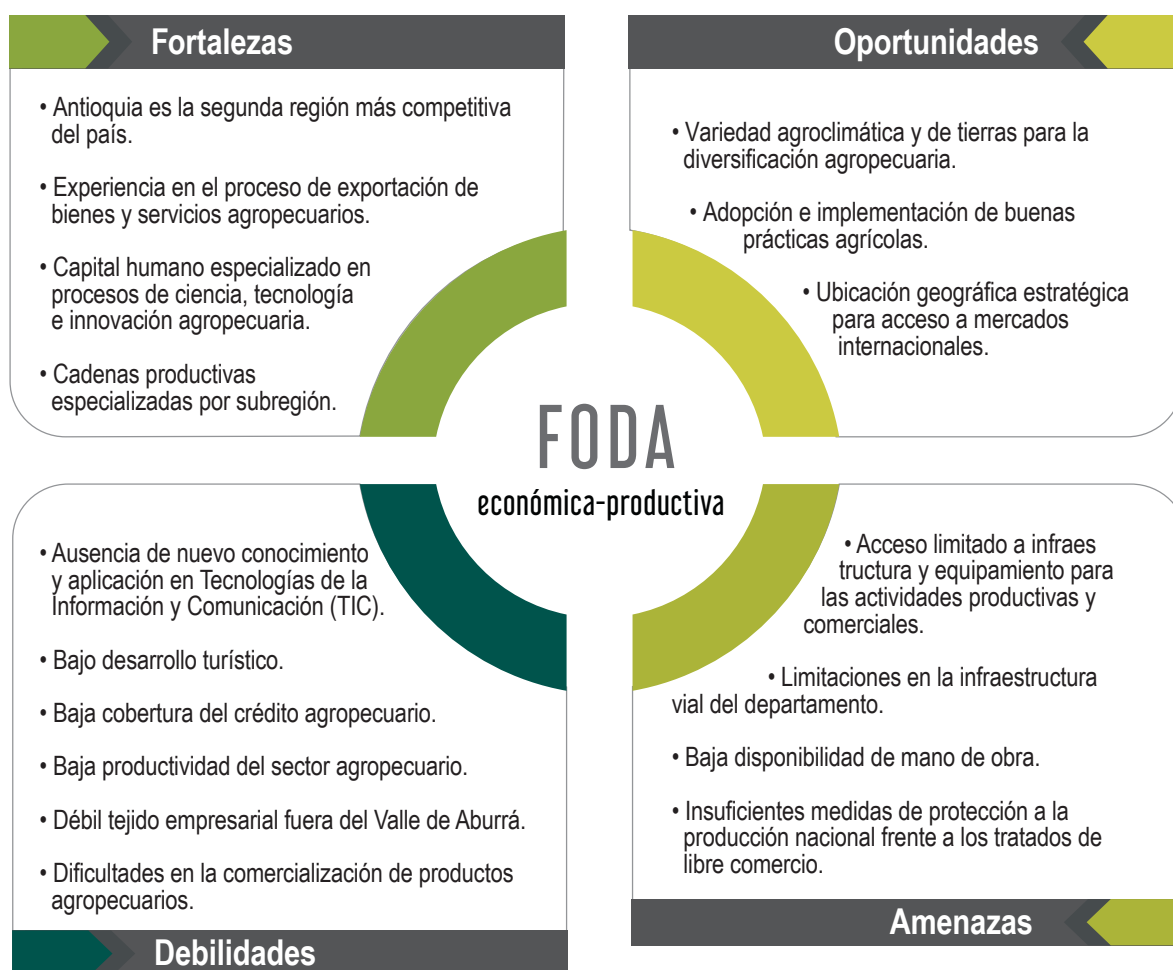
Fortalezas

• Antioquia es la segunda región más competitiva del país.

• Experiencia en el proceso de exportación de bienes y servicios agropecuarios.

• Capital humano especializado en procesos de ciencia, tecnología e innovación agropecuaria.

• Cadenas productivas especializadas por subregión.

Oportunidades

• Variedad agroclimática y de tierras para la diversificación agropecuaria.

• Adopción e implementación de buenas prácticas agrícolas.

• Ubicación geográfica estratégica para acceso a mercados internacionales.

FODA

económica-productiva

• Ausencia de nuevo conocimiento y aplicación en Tecnologías de la Información y Comunicación (TIC).

• Bajo desarrollo turístico.

• Baja cobertura del crédito agropecuario.

• Baja productividad del sector agropecuario.

• Débil tejido empresarial fuera del Valle de Aburrá.

• Dificultades en la comercialización de productos agropecuarios.

Debilidades

• Acceso limitado a infraes tructura y equipamiento para las actividades productivas y comerciales.

• Limitaciones en la infraestructura vial del departamento.

• Baja disponibilidad de mano de obra.

• Insuficientes medidas de protección a la producción nacional frente a los tratados de libre comercio.

Amenazas